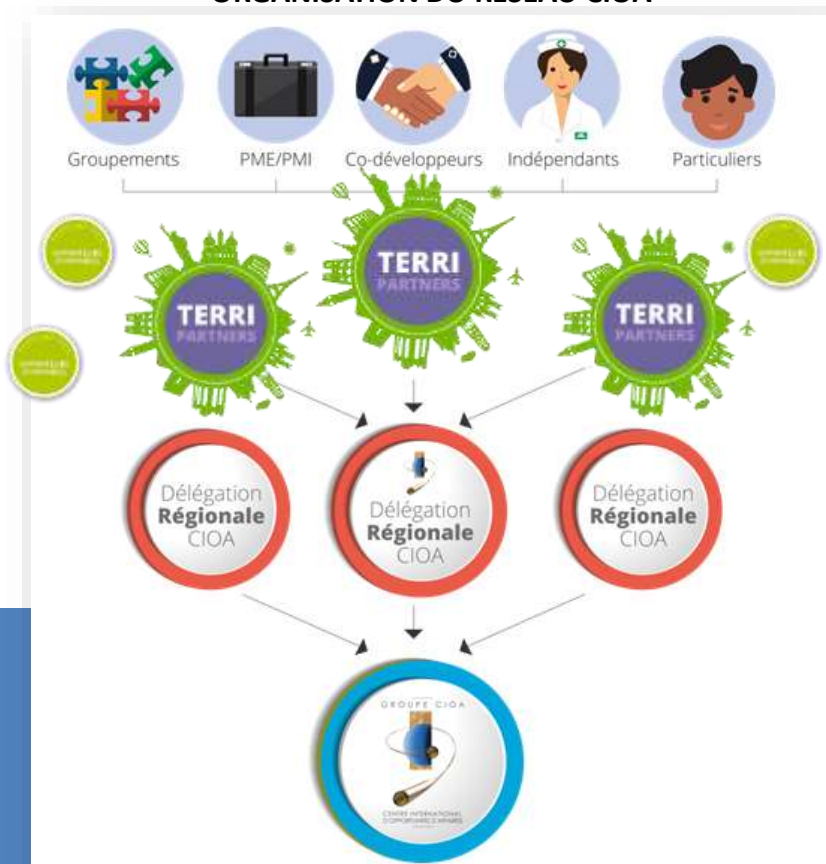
ORGANISATION DU RÉSEAU CIOA

Groupements
PME/PMI
Co-développeurs
Indépendants
Particuliers

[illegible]
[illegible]
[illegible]

TERRI PARTNERS
TERRI PARTNERS
TERRI PARTNERS

Délégation Régionale CIOA
Délégation Régionale CIOA
Délégation Régionale CIOA

GROUPE CIOA
CENTRE INTERNATIONAL D'OPPORTUNITÉS D'AFFAIRES